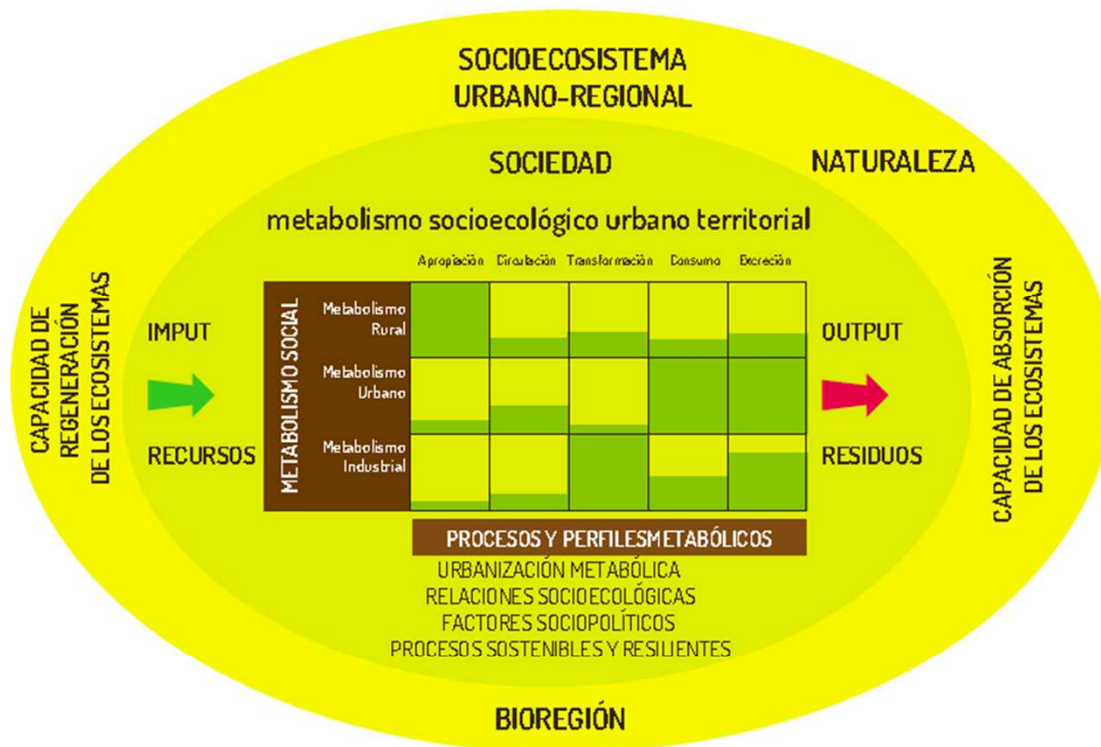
SOCIOECOSISTEMA
URBANO-REGIONAL

SOCIEDAD

NATURALEZA

metabolismo socioecológico urbano territorial

CAPACIDAD DE REGENERACIÓN DE LOS ECOSISTEMAS

IMPUT

RECURSOS

METABOLISMO SOCIAL

| | Apropiación | Circulación | Transformación | Consumo | Excreción |
|---|---|---|---|---|---|
| Metabolismo Rural | | | | | |
| Metabolismo Urbano | | | | | |
| Metabolismo Industrial | | | | | |

OUTPUT

RESIDUOS

CAPACIDAD DE ABSORCIÓN DE LOS ECOSISTEMAS

PROCESOS Y PERFILESMETABÓLICOS

URBANIZACIÓN METABÓLICA
RELACIONES SOCIOECOLÓGICAS
FACTORES SOCIOPOLÍTICOS
PROCESOS SOSTENIBLES Y RESILIENTES

BIOREGIÓN